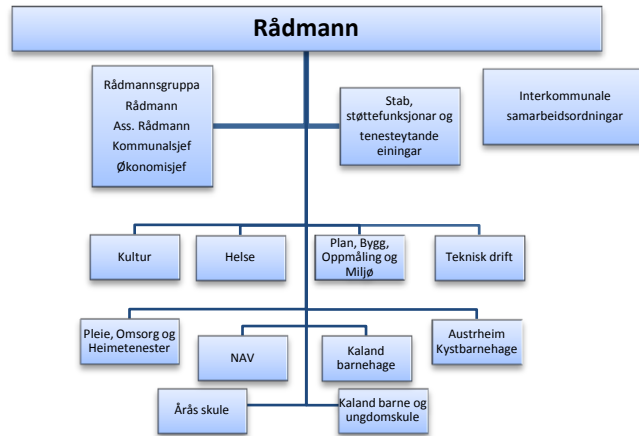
Rådmann

Rådmannsgruppa
Rådmann
Ass. Rådmann
Kommunalsjef
Økonomisjef

Stab, støttefunksjonar og tenesteytande einingar

Interkommunale samarbeidsordningar

Kultur

Helse

Plan, Bygg, Oppmåling og Miljø

Teknisk drift

Pleie, Omsorg og Heimetenester

NAV

Kaland barnehage

Austrheim Kystbarnehage

Årås skule

Kaland barne og ungdomskule